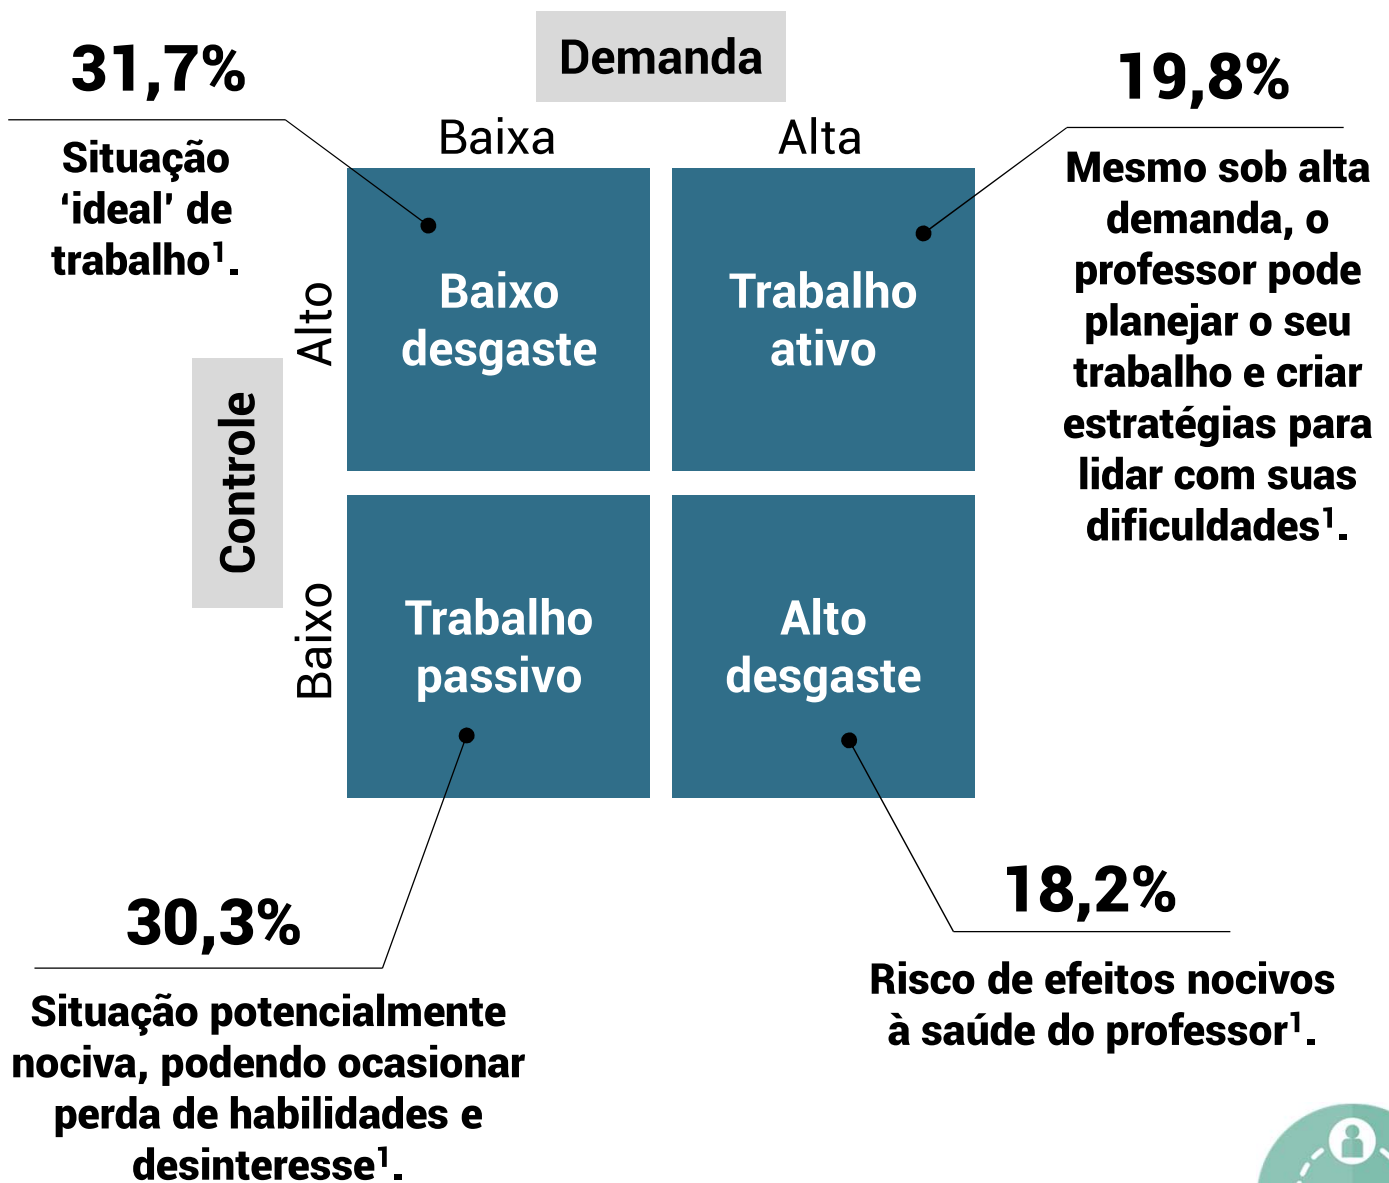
Demanda

Baixa

Alta

31,7%

Situação 'ideal' de trabalho$^1$.

19,8%

Mesmo sob alta demanda, o professor pode planejar o seu trabalho e criar estratégias para lidar com suas dificuldades$^1$.

Controle

Alto

Baixo

Baixo desgaste

Trabalho ativo

Trabalho passivo

Alto desgaste

30,3%

Situação potencialmente nociva, podendo ocasionar perda de habilidades e desinteresse$^1$.

18,2%

Risco de efeitos nocivos à saúde do professor$^1$.